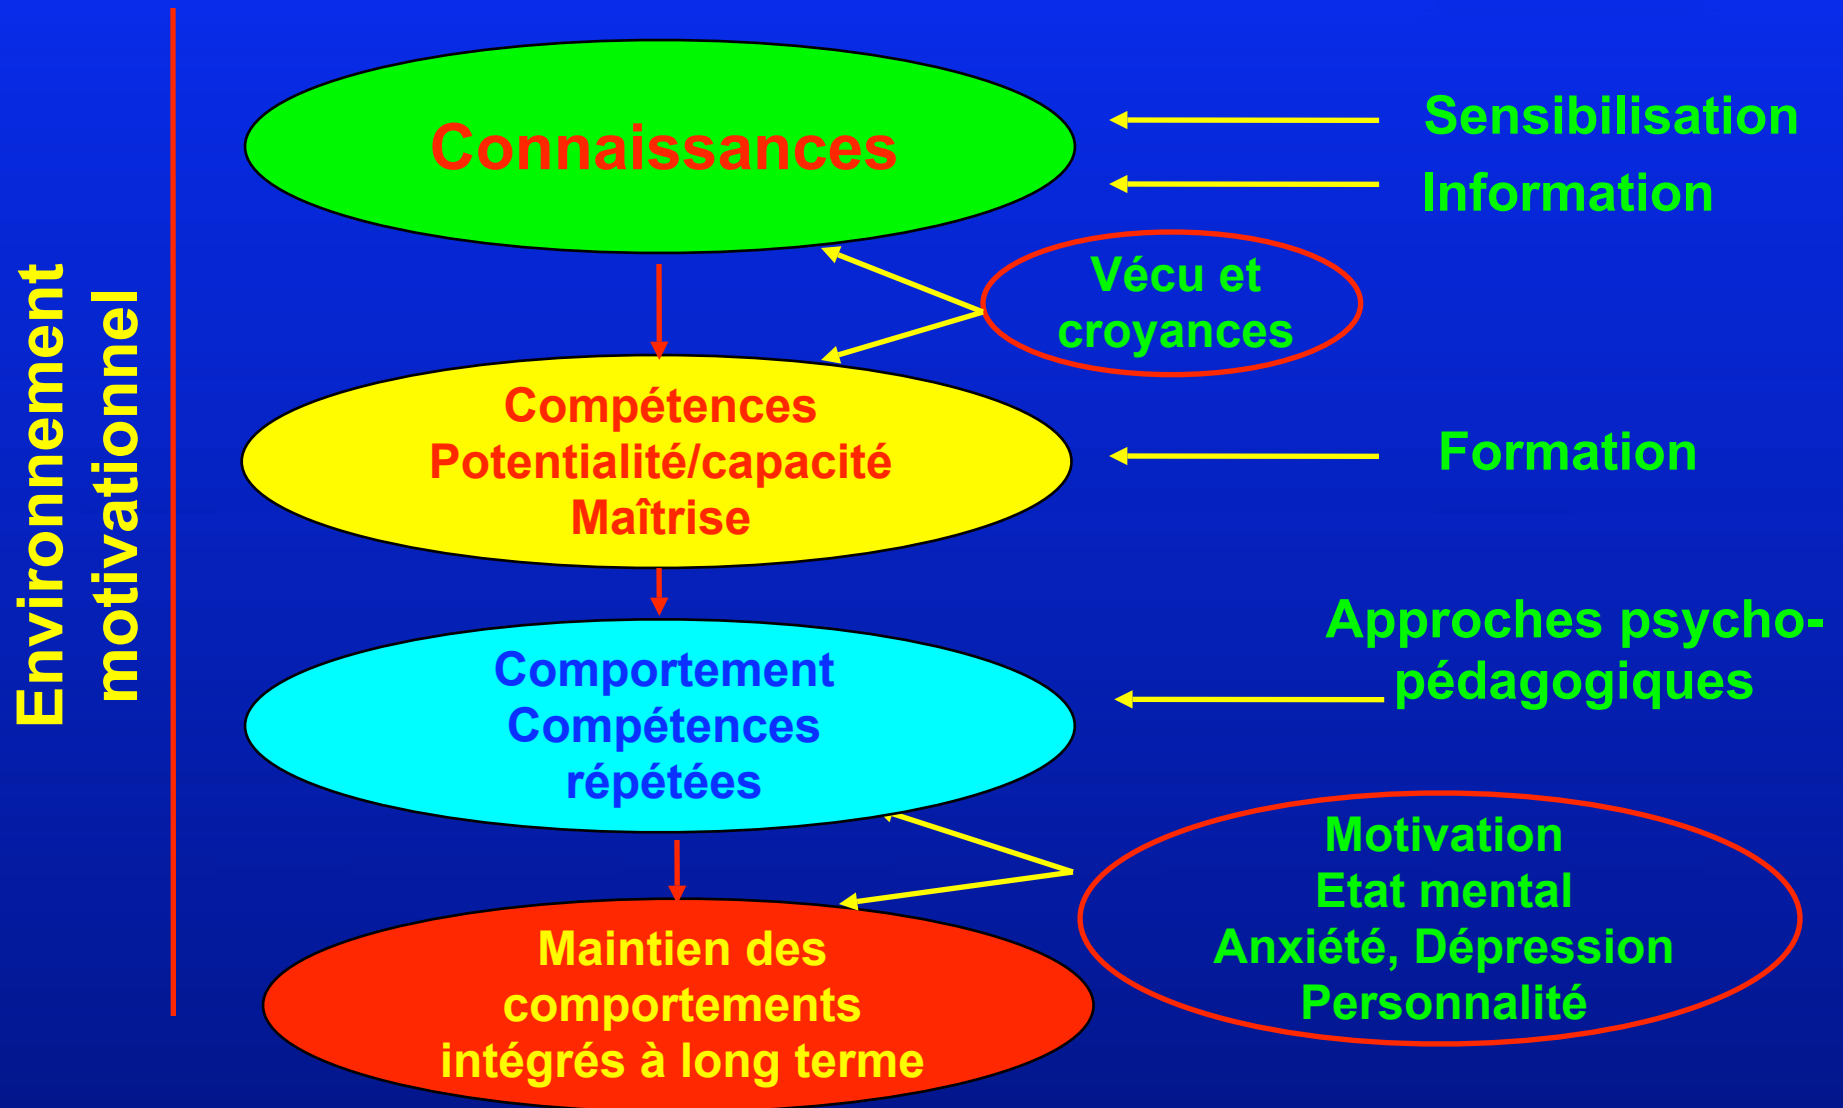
Environnement motivationnel

Connaissances

Sensibilisation

Information

Vécu et croyances

Compétences
Potentialité/capacité
Maîtrise

Formation

Approches psycho-pédagogiques

Comportement
Compétences
répétées

Motivation
Etat mental
Anxiété, Dépression
Personnalité

Maintien des comportements intégrés à long terme